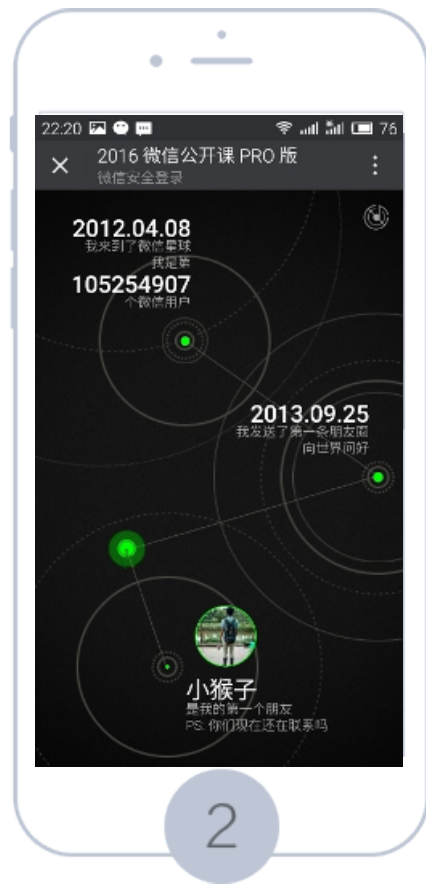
22:20

76

×

2016 微信公开课 PRO 版

微信安全登录

2012.04.08
我来到了微信星球
我是第
105254907
个微信用户

2013.09.25
我发送了第一条朋友圈
向世界问好

小猴子
是我的第一个朋友
PS: 你们现在还在联系吗

2